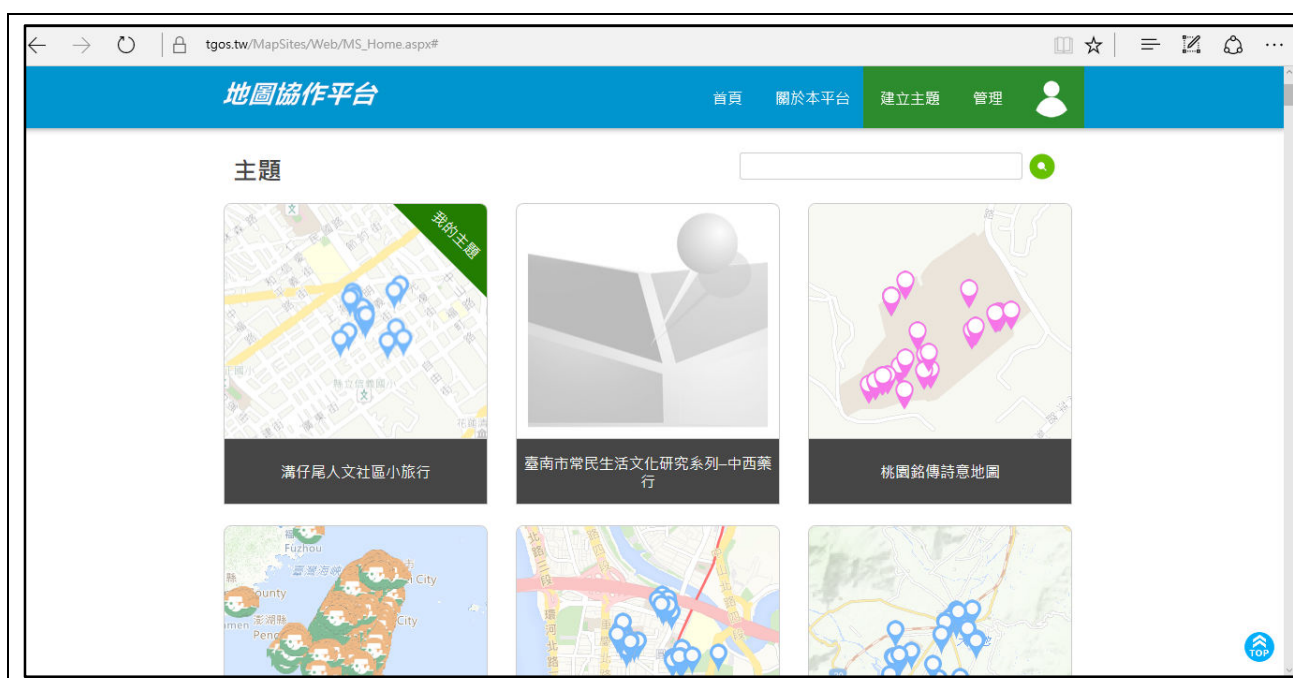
tgos.tw/MapSites/Web/MS_Home.aspx#

地圖協作平台

首頁 關於本平台 建立主題 管理

主題

我的主題

溝仔尾人文社區小旅行

臺南市常民生活文化研究系列–中西藥行

桃園銘傳詩意地圖

Fuzhou
臺灣海峽
City
County
澎湖縣
City
Penghu

TOP